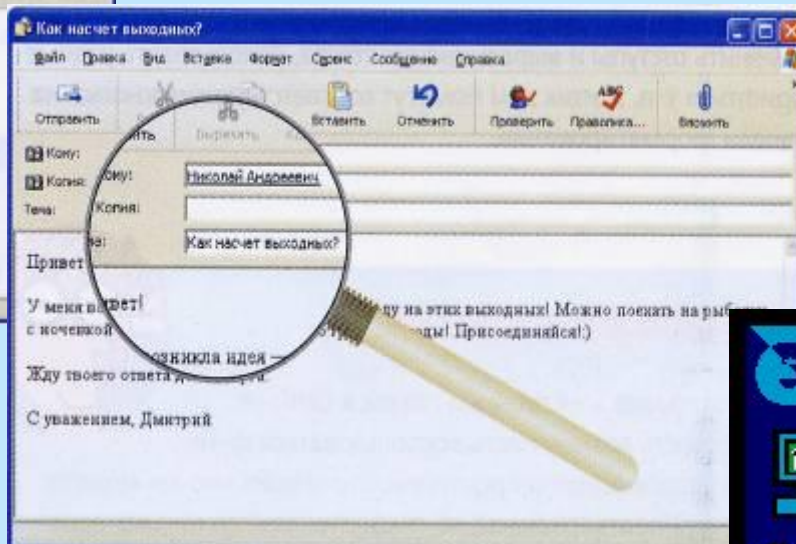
Как насчет выходных?

Файл Правка Вид Вставка Формат Сервис Сообщение Справка

Отправить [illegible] Вырезать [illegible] Вставить Отменить Проверить Правописа... Вложить

Кому:
Копия:
Тема:

Кому: Николай Андреевич
Копия:
Тема: Как насчет выходных?

Привет

У меня возникла идея — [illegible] на этих выходных! Можно поехать на рыб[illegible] с ночевкой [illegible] воды! Присоединяйся!:)

Жду твоего ответа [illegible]

С уважением, Дмитрий